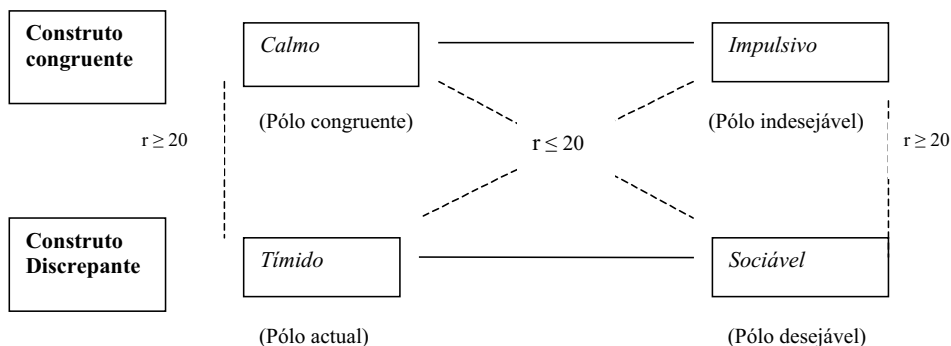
**Construto congruente**

*Calmo*

(Pólo congruente)

*Impulsivo*

(Pólo indesejável)

$r \geq 20$

$r \leq 20$

$r \geq 20$

**Construto Discrepante**

*Tímido*

(Pólo actual)

*Sociável*

(Pólo desejável)